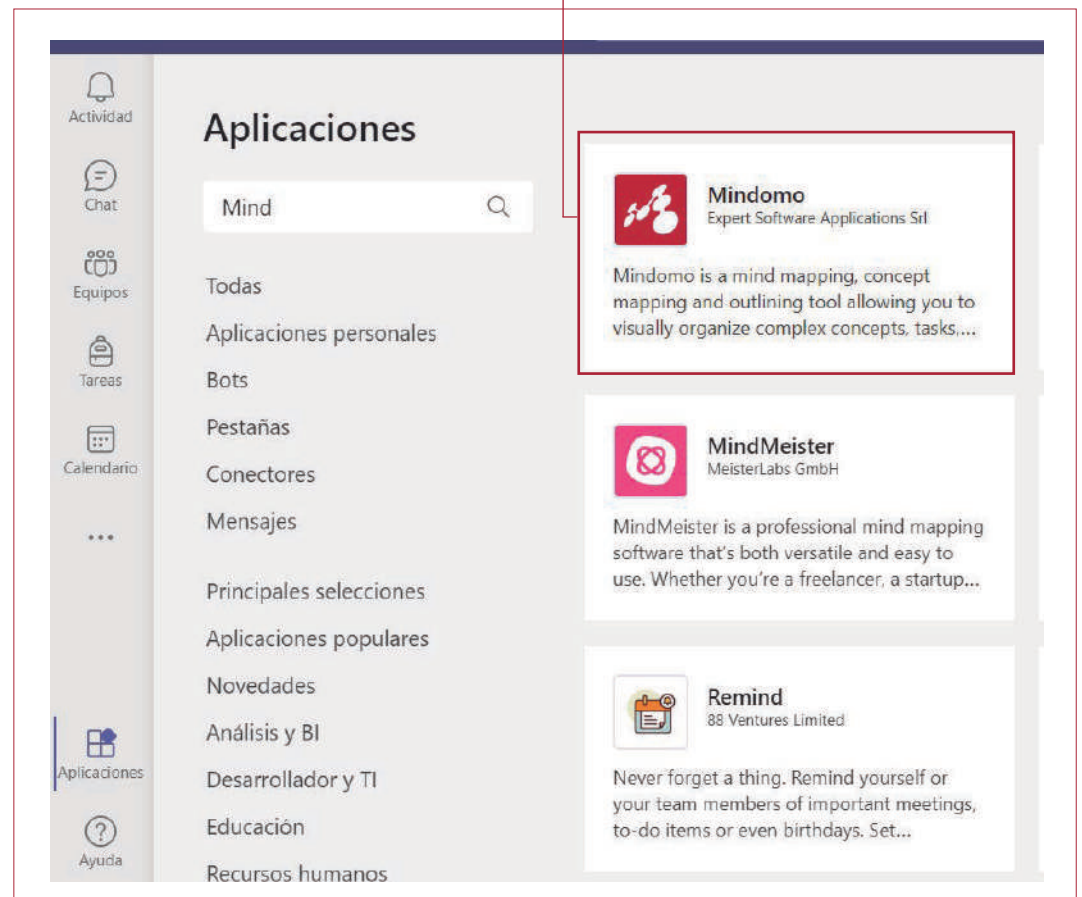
Actividad

Chat

Equipos

Tareas

Calendario

...

Aplicaciones

Ayuda

Aplicaciones

Mind

Todas

Aplicaciones personales

Bots

Pestañas

Conectores

Mensajes

Principales selecciones

Aplicaciones populares

Novedades

Análisis y BI

Desarrollador y TI

Educación

Recursos humanos

Mindomo
Expert Software Applications Srl

Mindomo is a mind mapping, concept mapping and outlining tool allowing you to visually organize complex concepts, tasks,...

MindMeister
MeisterLabs GmbH

MindMeister is a professional mind mapping software that's both versatile and easy to use. Whether you're a freelancer, a startup...

Remind
88 Ventures Limited

Never forget a thing. Remind yourself or your team members of important meetings, to-do items or even birthdays. Set...